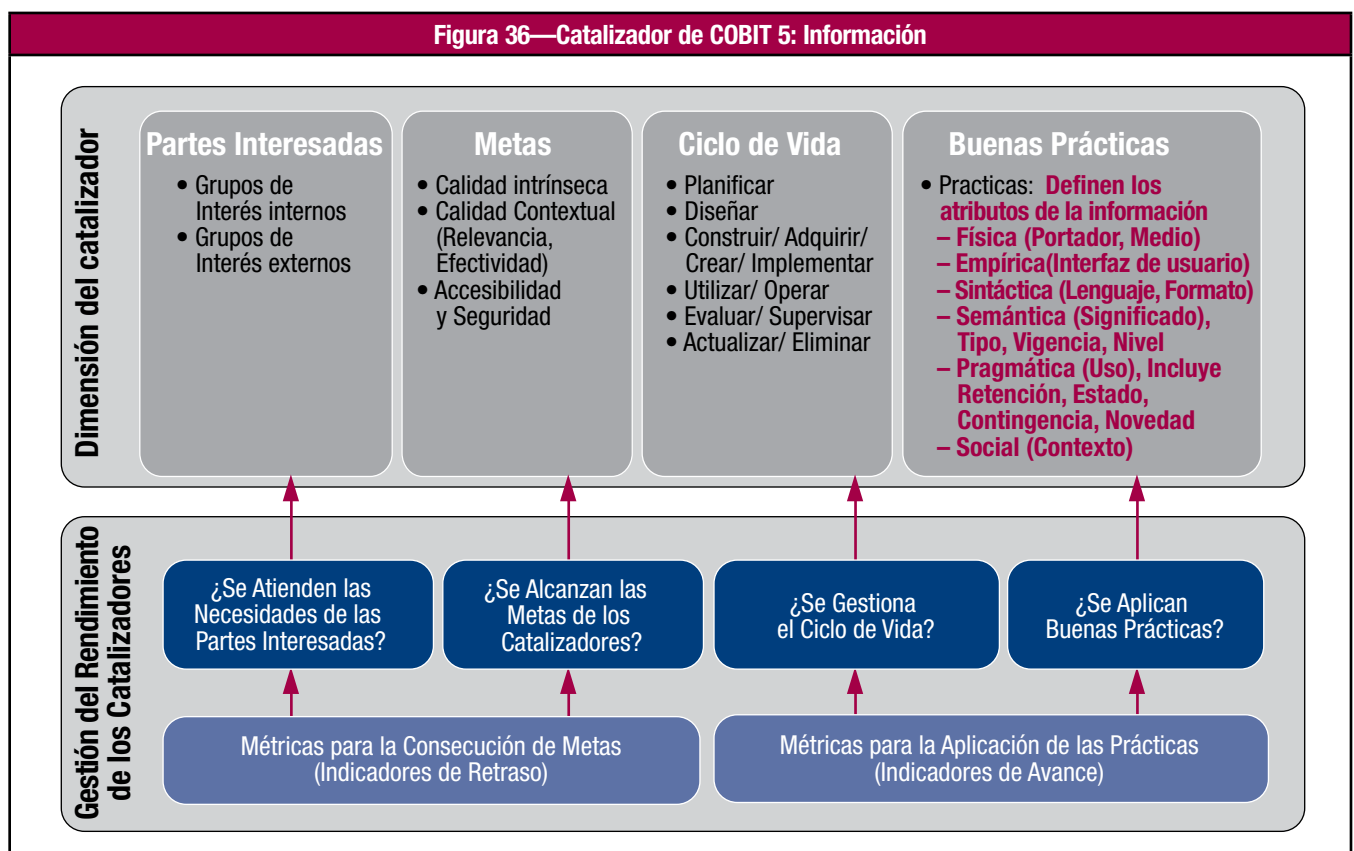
Figura 36—Catalizador de COBIT 5: Información

Dimensión del catalizador

Partes Interesadas
• Grupos de Interés internos
• Grupos de Interés externos

Metas
• Calidad intrínseca
• Calidad Contextual (Relevancia, Efectividad)
• Accesibilidad y Seguridad

Ciclo de Vida
• Planificar
• Diseñar
• Construir/ Adquirir/ Crear/ Implementar
• Utilizar/ Operar
• Evaluar/ Supervisar
• Actualizar/ Eliminar

Buenas Prácticas
• Practicas: Definen los atributos de la información
– Física (Portador, Medio)
– Empírica(Interfaz de usuario)
– Sintáctica (Lenguaje, Formato)
– Semántica (Significado), Tipo, Vigencia, Nivel
– Pragmática (Uso), Incluye Retención, Estado, Contingencia, Novedad
– Social (Contexto)

Gestión del Rendimiento de los Catalizadores

¿Se Atienden las Necesidades de las Partes Interesadas?

¿Se Alcanzan las Metas de los Catalizadores?

¿Se Gestiona el Ciclo de Vida?

¿Se Aplican Buenas Prácticas?

Métricas para la Consecución de Metas (Indicadores de Retraso)

Métricas para la Aplicación de las Prácticas (Indicadores de Avance)